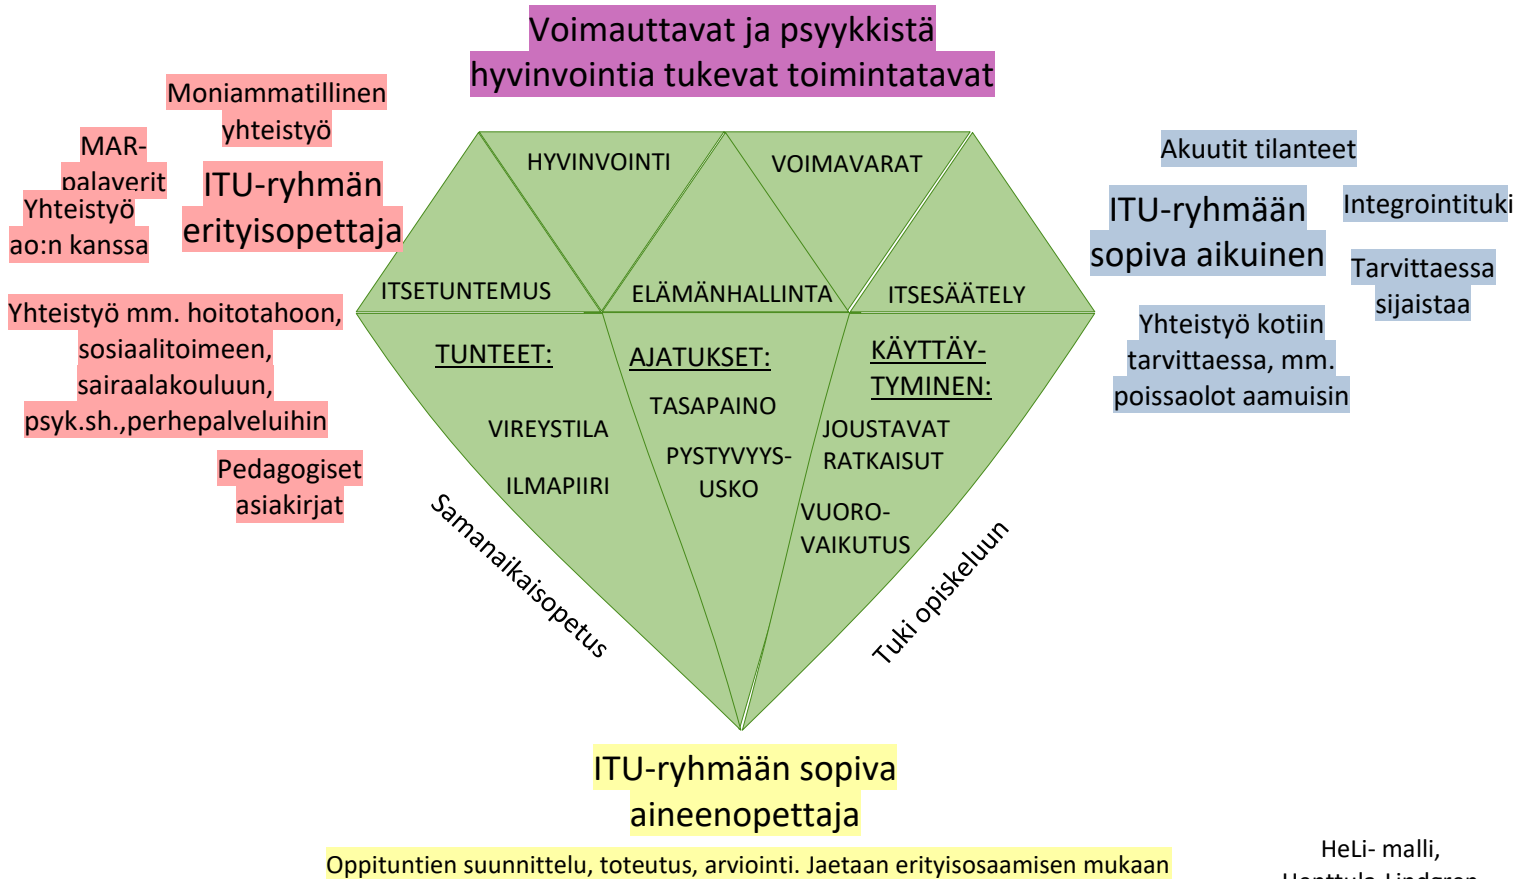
Voimauttavat ja psyykkistä hyvinvointia tukevat toimintatavat

Moniammatillinen yhteistyö

MAR-palaverit

Yhteistyö ao:n kanssa

ITU-ryhmän erityisopettaja

Yhteistyö mm. hoitotahoon, sosiaalitoimeen, sairaalakouluun, psyk.sh.,perhepalveluihin

Pedagogiset asiakirjat

HYVINVOINTI

VOIMAVARAT

ITSETUNTEMUS

ELÄMÄNHALLINTA

ITSESÄÄTELY

TUNTEET:

VIREYSTILA

ILMAPIIRI

AJATUKSET:

TASAPAINO

PYSTYVYYS-USKO

KÄYTTÄY-TYMINEN:

JOUSTAVAT RATKAISUT

VUORO-VAIKUTUS

Samanaikaisopetus

Tuki opiskeluun

Akuutit tilanteet

ITU-ryhmään sopiva aikuinen

Integrointituki

Tarvittaessa sijaistaa

Yhteistyö kotiin tarvittaessa, mm. poissaolot aamuisin

ITU-ryhmään sopiva aineenopettaja

Oppituntien suunnittelu, toteutus, arviointi. Jaetaan erityisosaamisen mukaan

HeLi- malli,
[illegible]